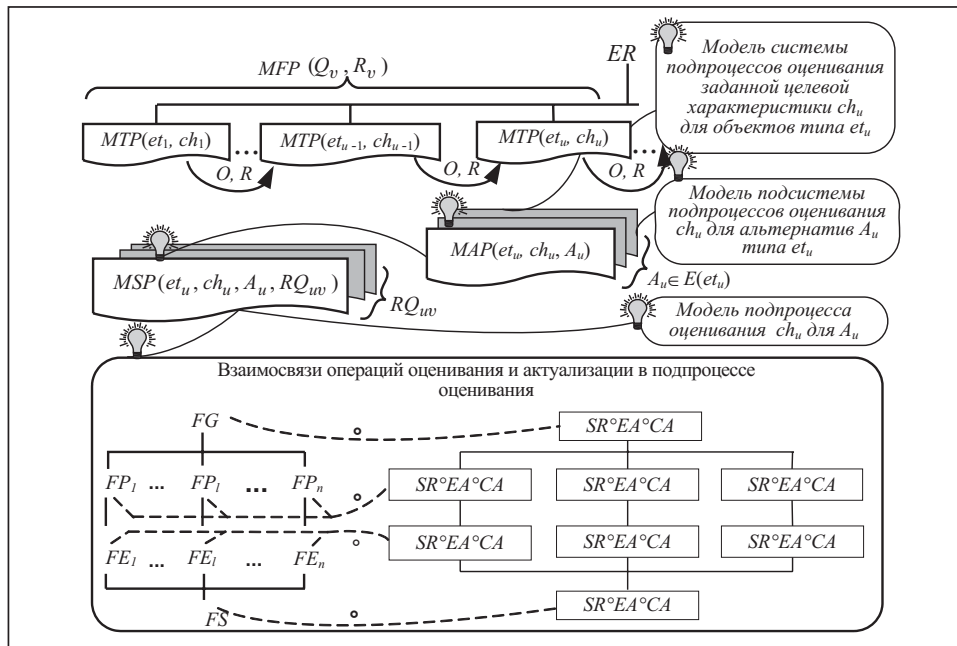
$MFP\ (Q_v, R_v)$

$ER$

Модель системы подпроцессов оценивания заданной целевой характеристики $ch_u$ для объектов типа $et_u$

$MTP(et_1, ch_1)$ ... $MTP(et_{u-1}, ch_{u-1})$ $MTP(et_u, ch_u)$ ...

$O, R$ $O, R$ $O, R$

Модель подсистемы подпроцессов оценивания $ch_u$ для альтернатив $A_u$ типа $et_u$

$MAP(et_u, ch_u, A_u)$

$A_u \in E(et_u)$

$MSP(et_u, ch_u, A_u, RQ_{uv})$

$RQ_{uv}$

Модель подпроцесса оценивания $ch_u$ для $A_u$

Взаимосвязи операций оценивания и актуализации в подпроцессе оценивания

$FG$

$SR°EA°CA$

$FP_1$ ... $FP_l$ ... $FP_n$

$SR°EA°CA$ $SR°EA°CA$ $SR°EA°CA$

$SR°EA°CA$ $SR°EA°CA$ $SR°EA°CA$

$FE_1$ ... $FE_l$ ... $FE_n$

$FS$

$SR°EA°CA$